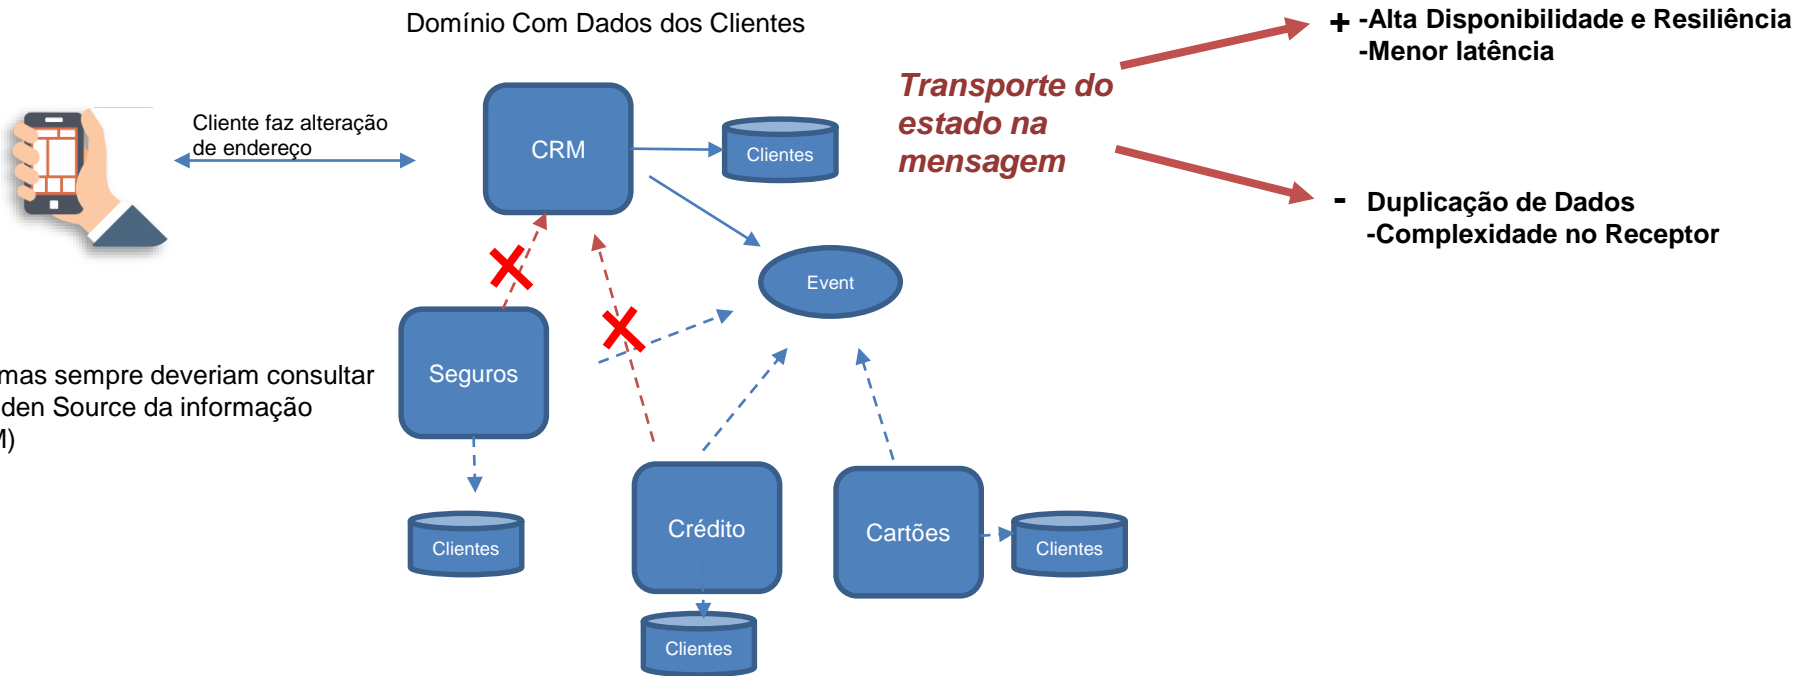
Domínio Com Dados dos Clientes

Cliente faz alteração de endereço

CRM

Clientes

Transporte do estado na mensagem

+ -Alta Disponibilidade e Resiliência
-Menor latência

- Duplicação de Dados
-Complexidade no Receptor

Event

mas sempre deveriam consultar
den Source da informação
M)

Seguros

Clientes

Crédito

Cartões

Clientes

Clientes